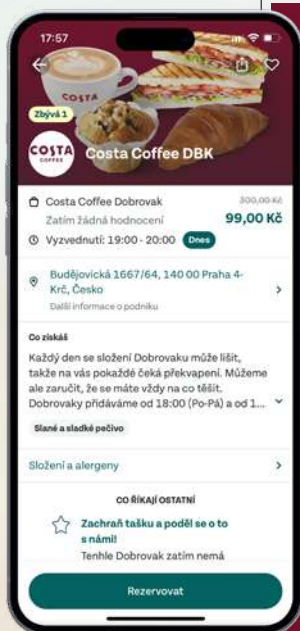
17:57

COSTA

Zbývá 1

COSTA COFFEE

Costa Coffee DBK

Costa Coffee Dobrovak

300,00 Kč

Zatím žádná hodnocení

99,00 Kč

Vyzvednutí: 19:00 - 20:00 Dnes

Budějovická 1667/64, 140 00 Praha 4-Krč, Česko

Další informace o podniku

Co získáš

Každý den se složení Dobrovaku může lišit, takže na vás pokaždé čeká překvapení. Můžeme ale zaručit, že se máte vždy na co těšit. Dobrovaky přidáváme od 18:00 (Po-Pá) a od 1...

Slané a sladké pečivo

Složení a alergeny

CO ŘÍKAJÍ OSTATNÍ

Zachraň tašku a poděl se o to s námi!

Tenhle Dobrovak zatím nemá

Rezervovat